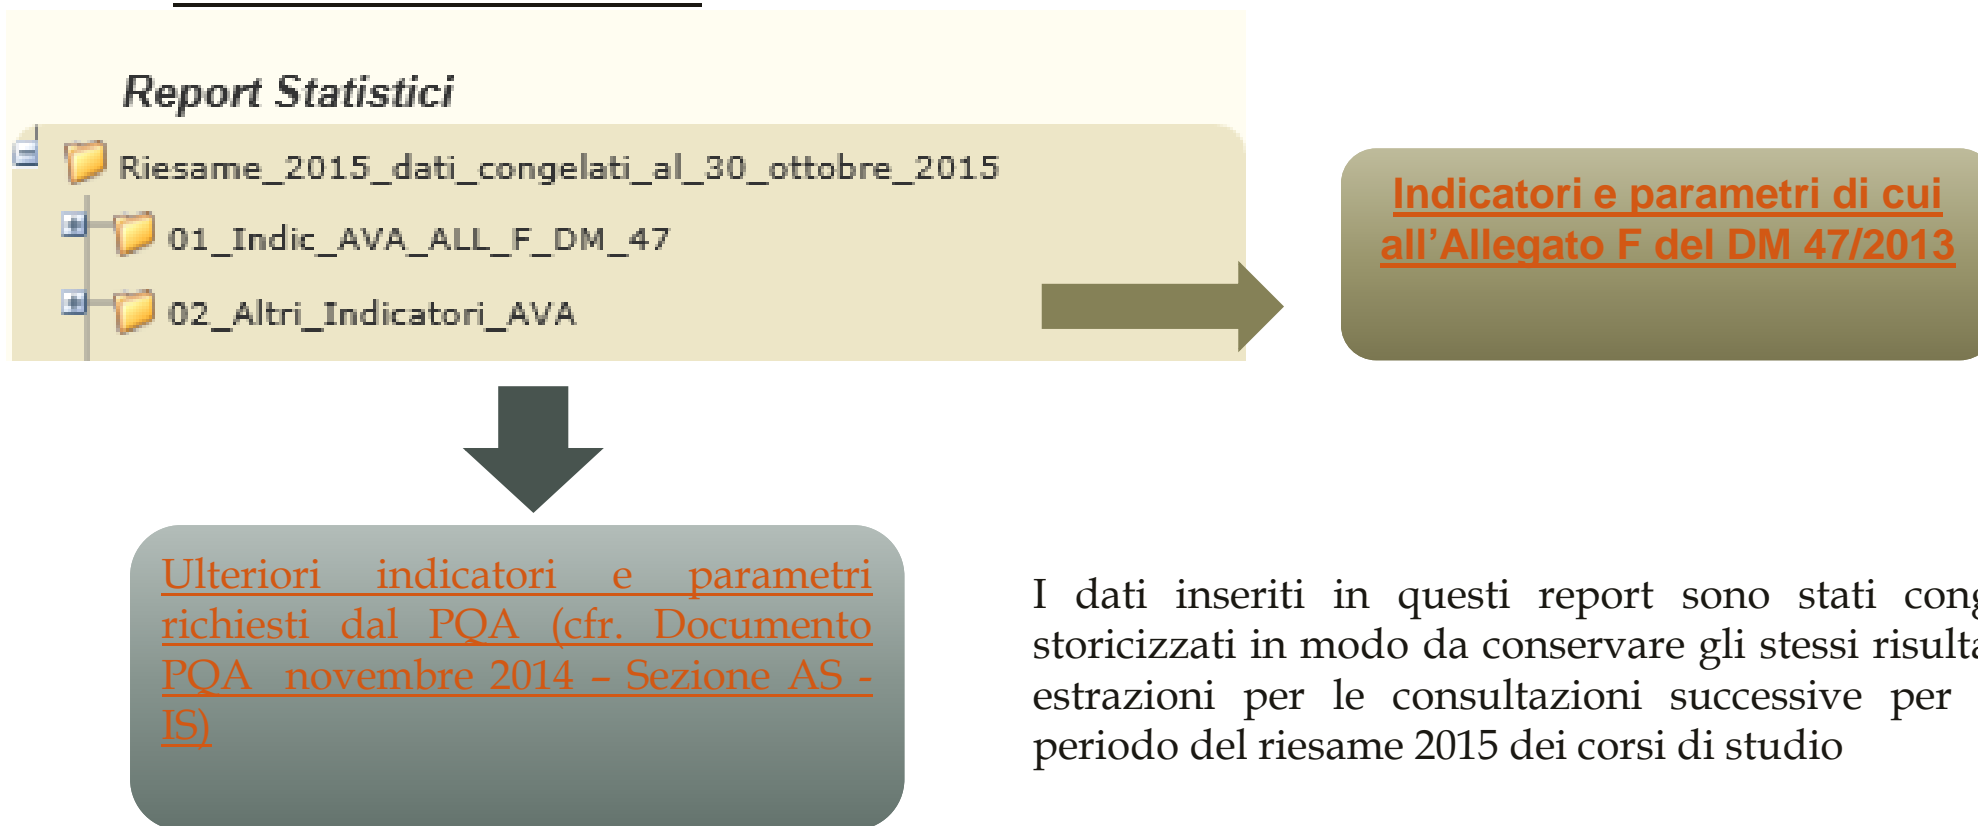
Report Statistici

Riesame_2015_dati_congelati_al_30_ottobre_2015

01_Indic_AVA_ALL_F_DM_47

02_Altri_Indicatori_AVA

Indicatori e parametri di cui all'Allegato F del DM 47/2013

Ulteriori indicatori e parametri richiesti dal PQA (cfr. Documento PQA novembre 2014 – Sezione AS - IS)

I dati inseriti in questi report sono stati cong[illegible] storicizzati in modo da conservare gli stessi risulta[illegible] estrazioni per le consultazioni successive per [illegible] periodo del riesame 2015 dei corsi di studio